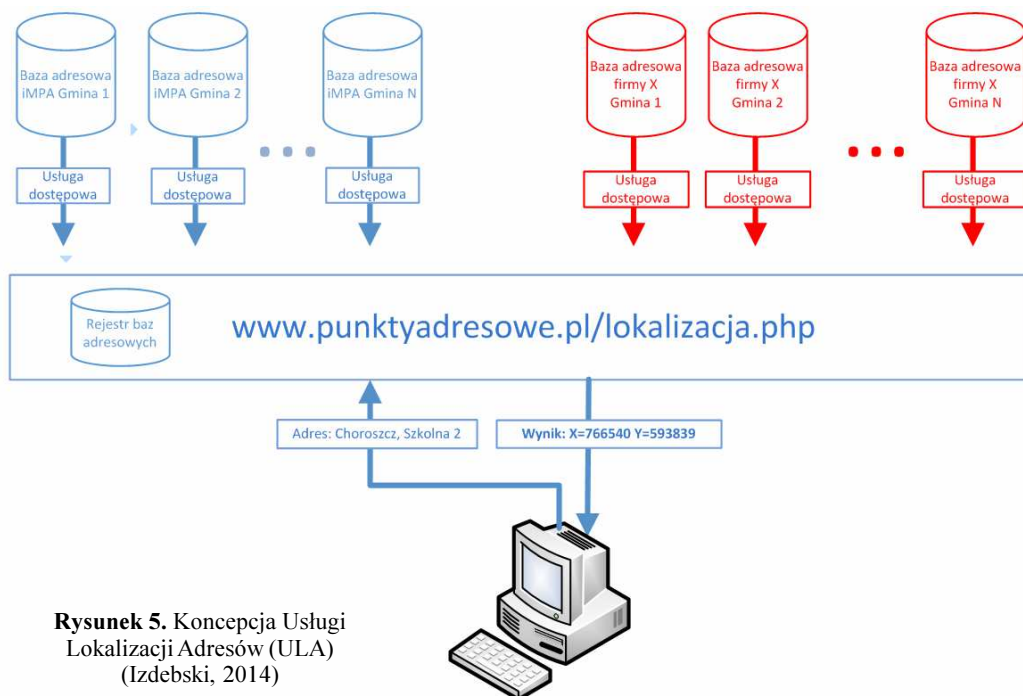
Baza adresowa iMPA Gmina 1

Baza adresowa iMPA Gmina 2

Baza adresowa iMPA Gmina N

Usługa dostępowa

Usługa dostępowa

Usługa dostępowa

Baza adresowa firmy X Gmina 1

Baza adresowa firmy X Gmina 2

Baza adresowa firmy X Gmina N

Usługa dostępowa

Usługa dostępowa

Usługa dostępowa

Rejestr baz adresowych

www.punktyadresowe.pl/lokalizacja.php

Adres: Choroszcz, Szkolna 2

Wynik: X=766540 Y=593839

**Rysunek 5.** Koncepcja Usługi Lokalizacji Adresów (ULA) (Izdebski, 2014)